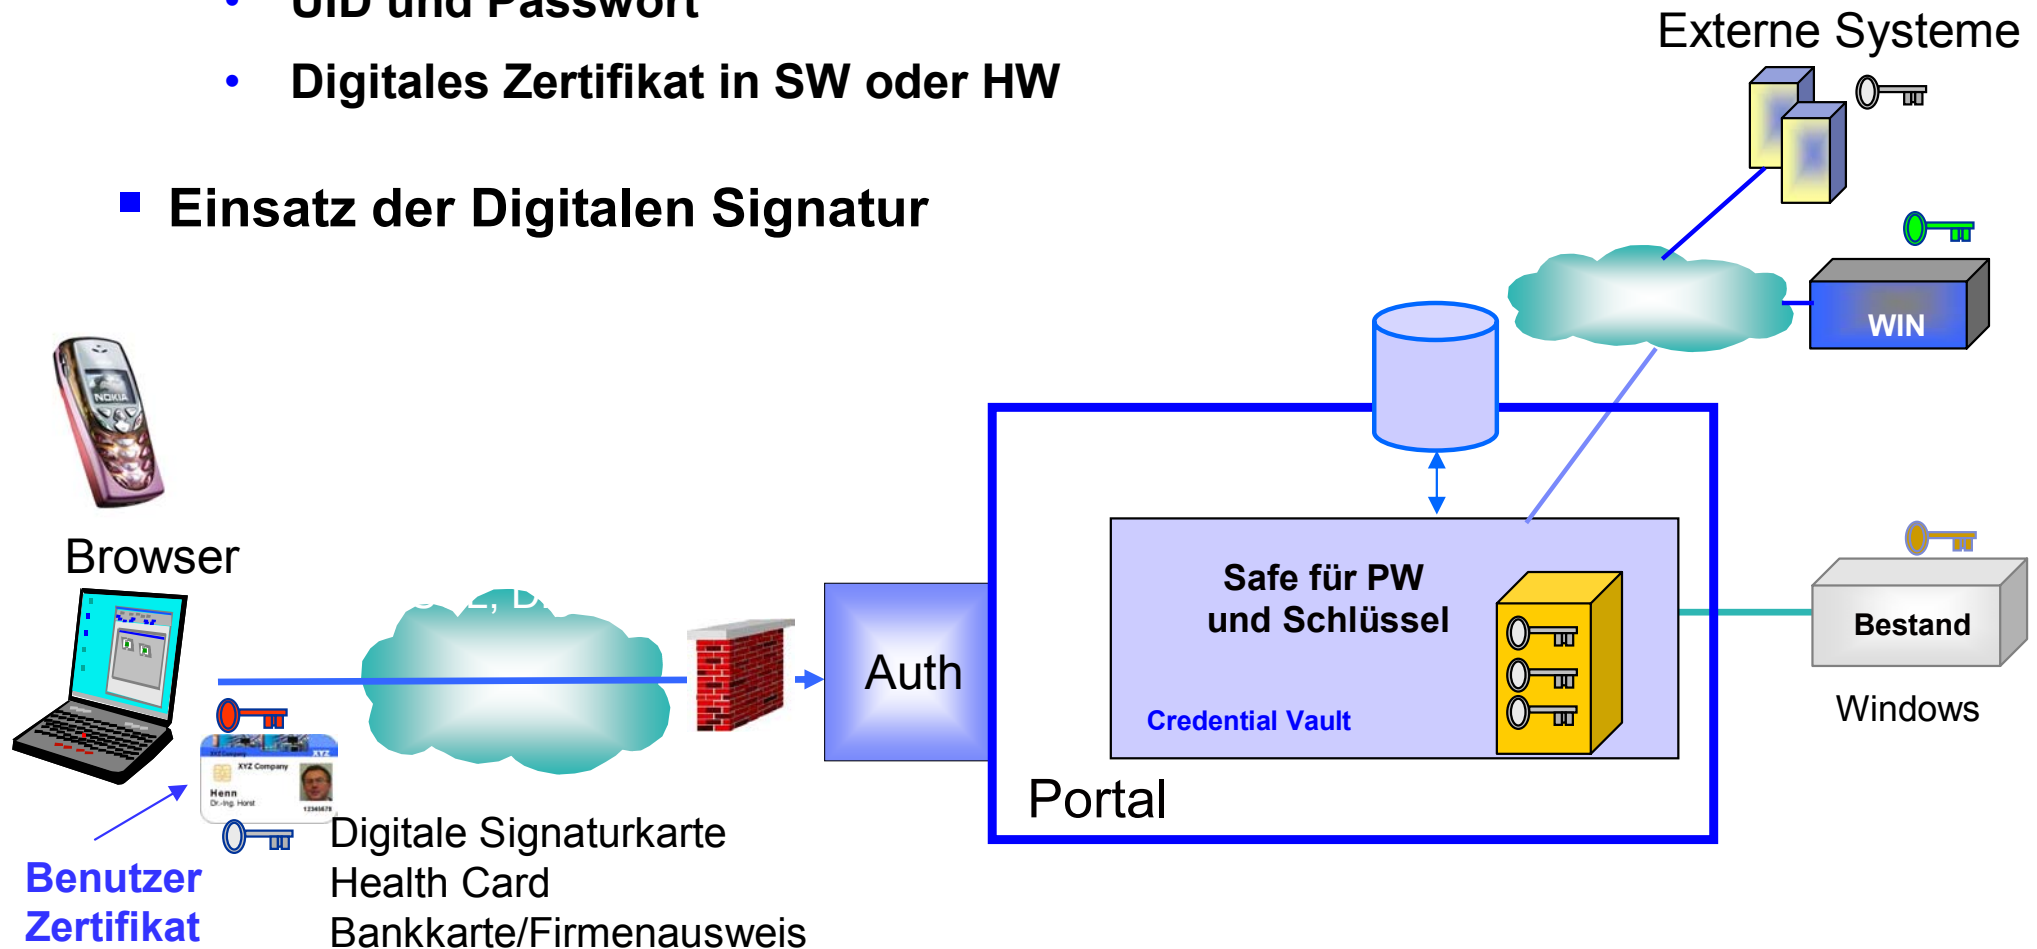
• UID und Passwort

• Digitales Zertifikat in SW oder HW

Einsatz der Digitalen Signatur

Externe Systeme

WIN

Browser

Auth

Safe für PW und Schlüssel

Credential Vault

Portal

Bestand

Windows

XYZ Company

Henn

Dr.-Ing. Horst

Digitale Signaturkarte
Health Card
Bankkarte/Firmenausweis

Benutzer Zertifikat